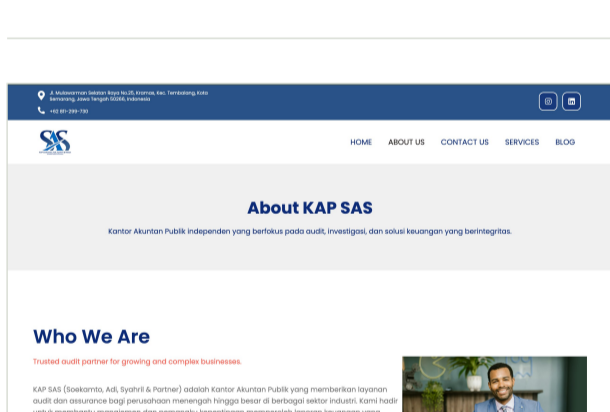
Jl. Mulawarman Selatan Raya No.25, Kramas, Kec. Tembalang, Kota Semarang, Jawa Tengah 50268, Indonesia

+62 811-299-730

SAS

HOME ABOUT US CONTACT US SERVICES BLOG

About KAP SAS

Kantor Akuntan Publik independen yang berfokus pada audit, investigasi, dan solusi keuangan yang berintegritas.

Who We Are

Trusted audit partner for growing and complex businesses.

KAP SAS (Soekamto, Adi, Syahril & Partner) adalah Kantor Akuntan Publik yang memberikan layanan audit dan assurance bagi perusahaan menengah hingga besar di berbagai sektor industri. Kami hadir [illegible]